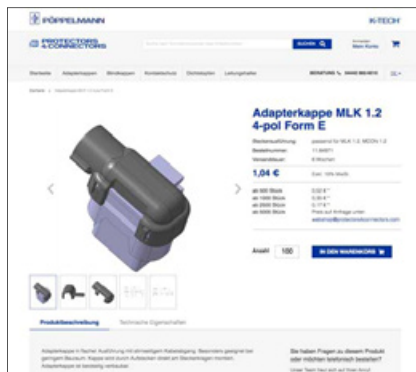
PÖPPELMANN

K-TECH

PROTECTORS & CONNECTORS

SUCHEN

Anmelden
Mein Konto

Startseite Adapterkappen Blindkappen Kontaktschutz Dichtstopfen Leitungshalter

BERATUNG 04442 982-9515

Adapterkappe MLK 1.2 4-pol Form E

Stecker­ausführung: passend für MLK 1.2, MQS 1.2
Bestellnummer: 11.64971
Versanddauer: 6 Wochen

1,04 €

Exkl. 19% MwSt.

ab 500 Stück 0,93 €*
ab 1000 Stück 0,85 €*
ab 2500 Stück 0,77 €*
ab 5000 Stück Preis auf Anfrage unter webshop@protectorsconnectors.com

Anzahl 100

IN DEN WARENKORB

Produktbeschreibung

Technische Eigenschaften

Adapterkappe in flacher Ausführung mit abgewinkeltem Kabelabgang. Besonders geeignet bei geringem Bauraum. Kappe wird durch Aufstecken direkt am Steckergehäuse montiert. Adapterkappe ist beidseitig verbaubar.

Sie haben Fragen zu diesem Produkt oder möchten telefonisch bestellen?

Unser Team hilft Ihnen gerne